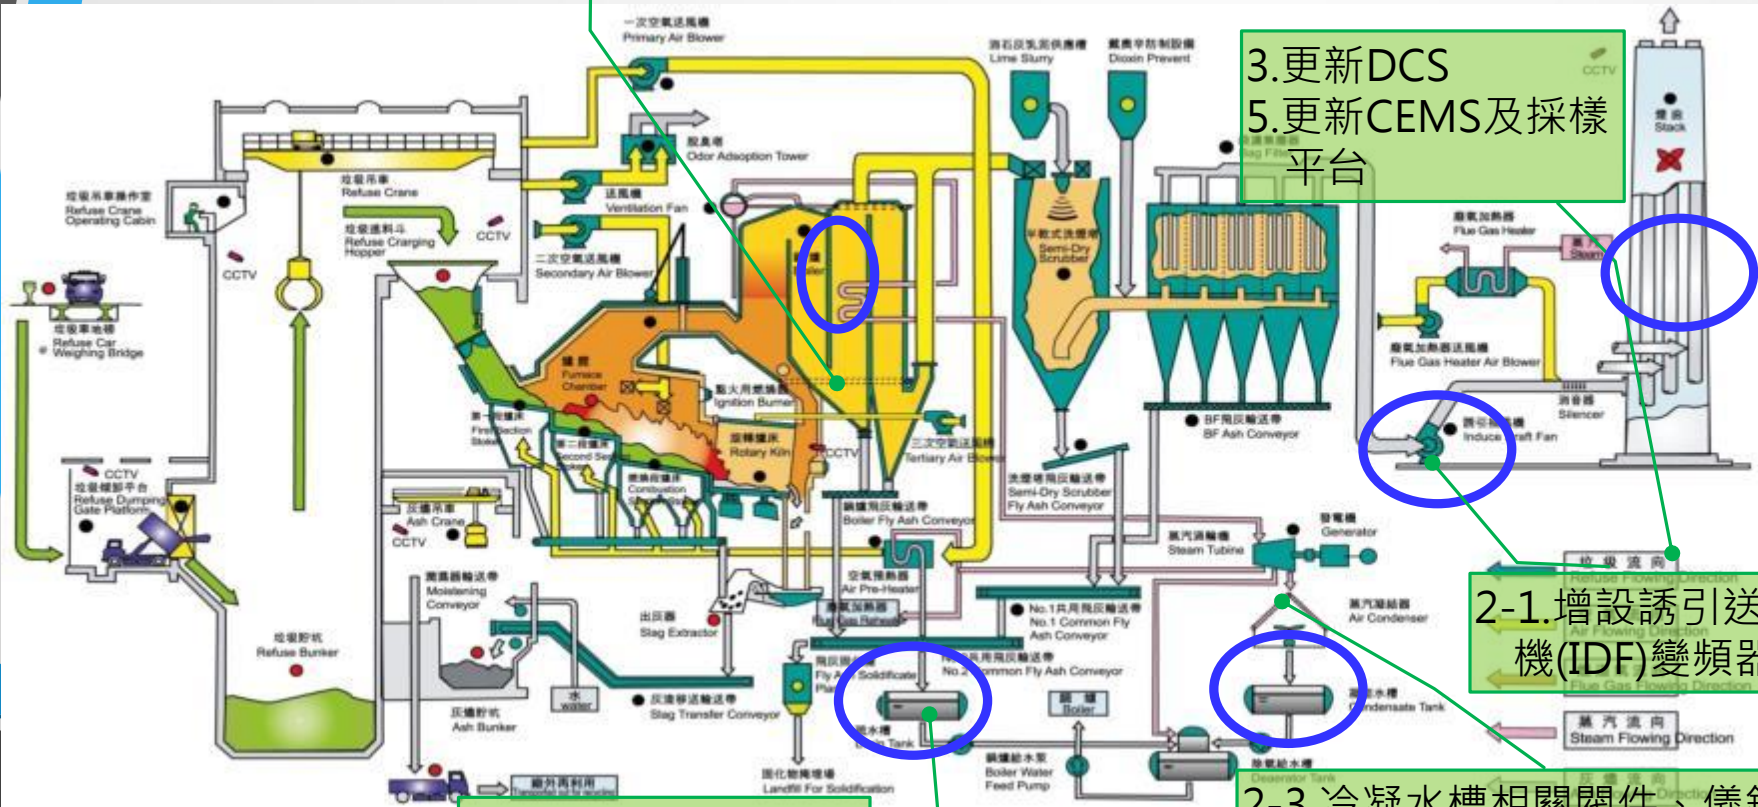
一次空氣送風機
Primary Air Blower

消石灰泥供應槽
Lime Slurry

戴奧辛防制設備
Dioxin Prevent

3.更新DCS
5.更新CEMS及採樣平台

CCTV

煙囪
Stack

脫臭塔
Odor Adoption Tower

垃圾吊車
Refuse Crane

送風機
Ventilation Fan

垃圾吊車操作室
Refuse Crane Operating Cabin

垃圾進料斗
Refuse Charging Hopper

CCTV

二次空氣送風機
Secondary Air Blower

CCTV

鍋爐
Boiler

半乾式洗煙塔
Semi-Dry Scrubber

袋式集塵器
Bag Filter

廢氣加熱器
Flue Gas Heater

蒸汽
Steam

垃圾車地磅
Refuse Car Weighing Bridge

爐體
Furnace Chamber

點火用燃燒器
Ignition Burner

廢氣加熱器送風機
Flue Gas Heater Air Blower

第一段爐床
Fire Section Stoker

第二段爐床
Second Section

迴轉爐床
Rotary Kiln

CCTV

三次空氣送風機
Tertiary Air Blower

BF飛灰輸送帶
BF Ash Conveyor

誘引送風機
Induce Draft Fan

消音器
Silencer

CCTV
垃圾傾卸平台
Refuse Dumping Gate Platform

燃燒爐床
Combustion

灰燼吊車
Ash Crane

CCTV

鍋爐飛灰輸送帶
Boiler Fly Ash Conveyor

洗煙塔飛灰輸送帶
Semi-Dry Scrubber Fly Ash Conveyor

蒸汽渦輪機
Steam Tubine

發電機
Generator

垃圾流向
Refuse Flowing Direction

2-1.增設誘引送風機(IDF)變頻器

Air Flowing Direction

Flue Gas Flowing Direction

潮濕器輸送帶
Moistening Conveyor

空氣預熱器
Air Pre-Heater

廢氣加熱器
Flue Gas Reheater

出灰器
Slag Extractor

No.1共用飛灰輸送帶
No.1 Common Fly Ash Conveyor

氣冷凝結器
Air Condenser

垃圾貯坑
Refuse Bunker

飛灰固化
Fly Ash Solidification

No.2共用飛灰輸送帶
No.2 Common Fly Ash Conveyor

水
water

灰渣移送輸送帶
Slag Transfer Conveyor

鍋爐
Boiler

凝水槽
Condensate Tank

灰燼貯坑
Ash Bunker

Tank

蒸汽流向
Steam Flowing Direction

鍋爐給水泵
Boiler Water Feed Pump

除氣給水槽
Deaerator Tank

固化物掩埋場
Landfill For Solidification

廠外再利用
Transfer out for recycling

2-3.冷凝水槽相關閥件、儀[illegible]